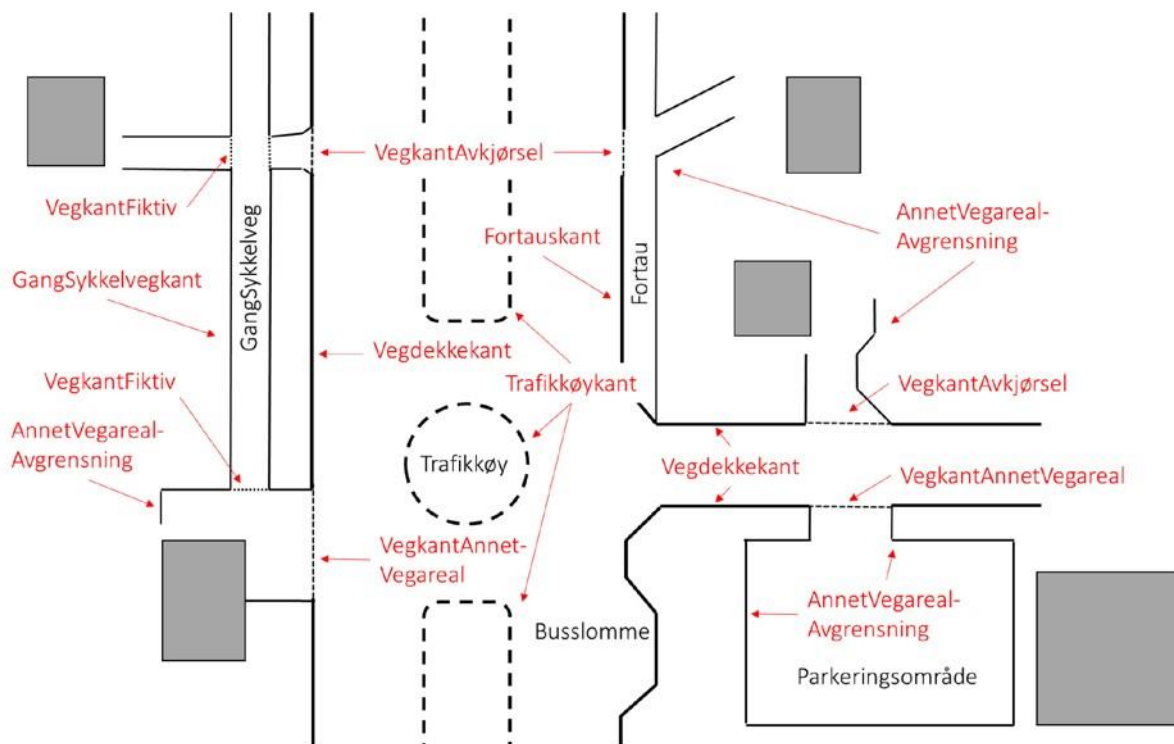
VegkantAvkjørsel

VegkantFiktiv

AnnetVegareal-Avgrensning

Fortauskant

Fortau

GangSykkelvegkant

GangSykkelveg

Vegdekkekant

Trafikkøykant

VegkantAvkjørsel

VegkantFiktiv

AnnetVegareal-Avgrensning

Trafikkøy

Vegdekkekant

VegkantAnnetVegareal

VegkantAnnet-Vegareal

AnnetVegareal-Avgrensning

Busslomme

Parkeringsområde